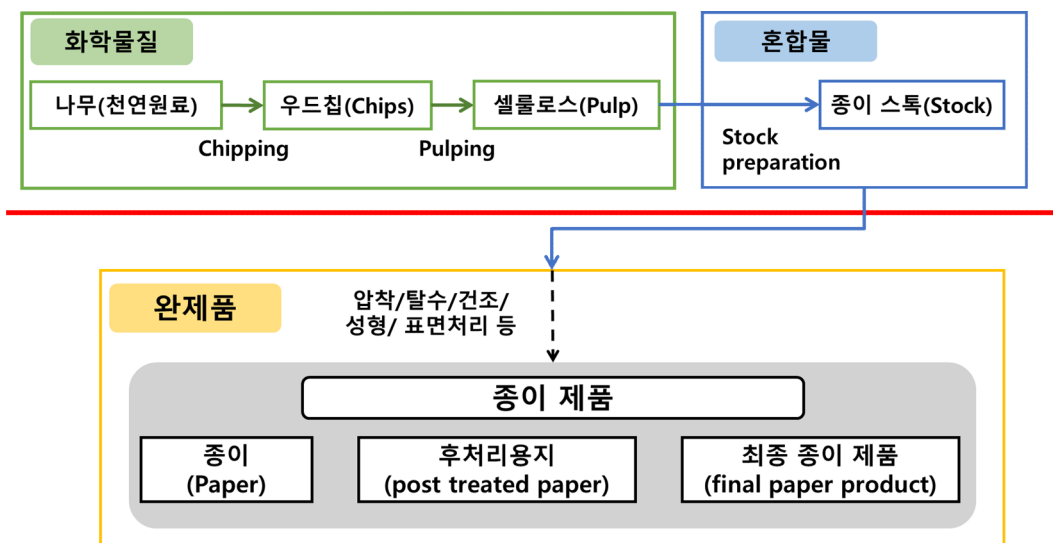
화학물질

나무(천연원료)

우드칩(Chips)

셀룰로스(Pulp)

Chipping

Pulping

혼합물

종이 스톡(Stock)

Stock preparation

완제품

압착/탈수/건조/ 성형/ 표면처리 등

종이 제품

종이 (Paper)

후처리용지 (post treated paper)

최종 종이 제품 (final paper product)